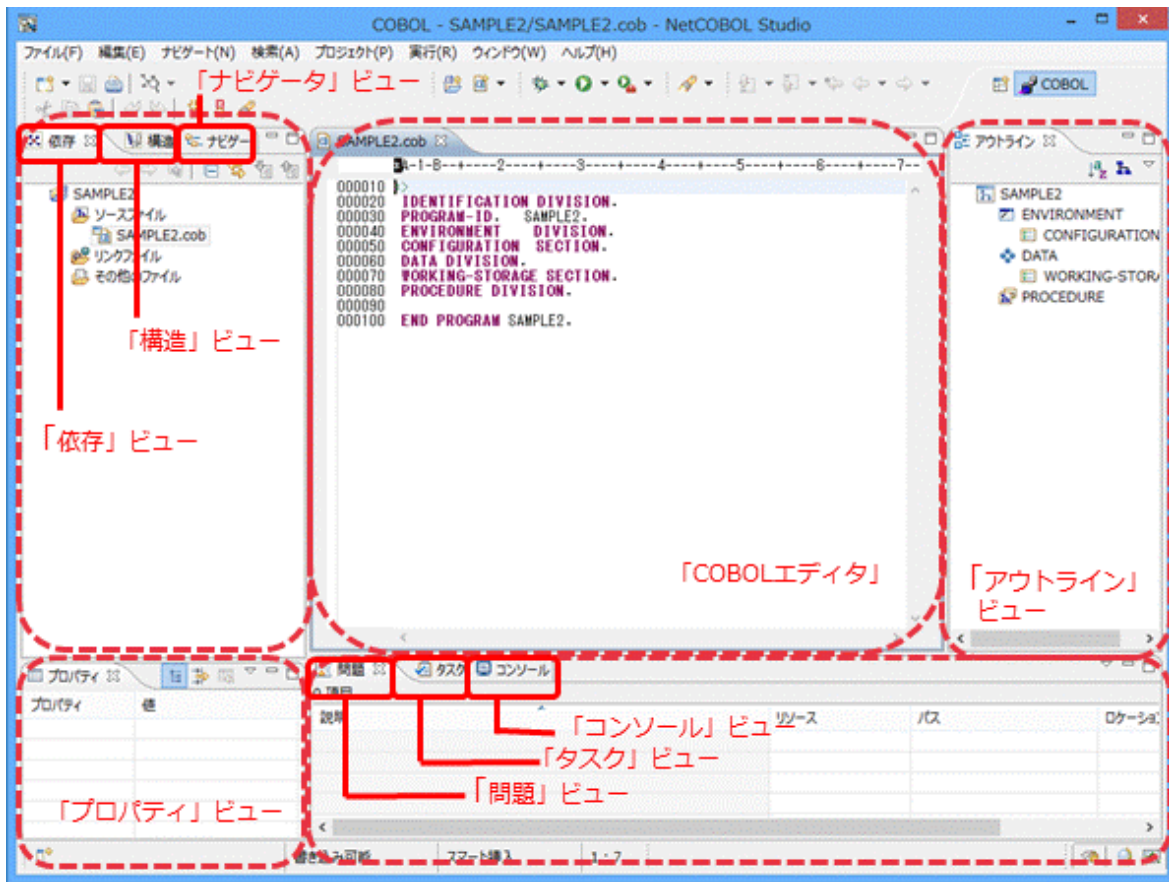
COBOL - SAMPLE2/SAMPLE2.cob - NetCOBOL Studio

ファイル(F) 編集(E) ナビゲート(N) 検索(A) プロジェクト(P) 実行(R) ウィンドウ(W) ヘルプ(H)

「ナビゲータ」ビュー

COBOL

依存 構造 ナビゲー

SAMPLE2.cob

アウトライン

SAMPLE2
ソースファイル
SAMPLE2.cob
リンクファイル
その他のファイル

A-1-B--+----2----+----3----+----4----+----5----+----6----+----7--

000010
000020 IDENTIFICATION DIVISION.
000030 PROGRAM-ID. SAMPLE2.
000040 ENVIRONMENT DIVISION.
000050 CONFIGURATION SECTION.
000060 DATA DIVISION.
000070 WORKING-STORAGE SECTION.
000080 PROCEDURE DIVISION.
000090
000100 END PROGRAM SAMPLE2.

SAMPLE2
ENVIRONMENT
CONFIGURATION
DATA
WORKING-STORA
PROCEDURE

「構造」ビュー

「依存」ビュー

「COBOLエディタ」

「アウトライン」ビュー

プロパティ

プロパティ 値

問題 タスク コンソール

0 項目

説明 リソース パス ロケーション

「コンソール」ビュー

「タスク」ビュー

「問題」ビュー

「プロパティ」ビュー

書き込み可能 スマート挿入 1 : 7